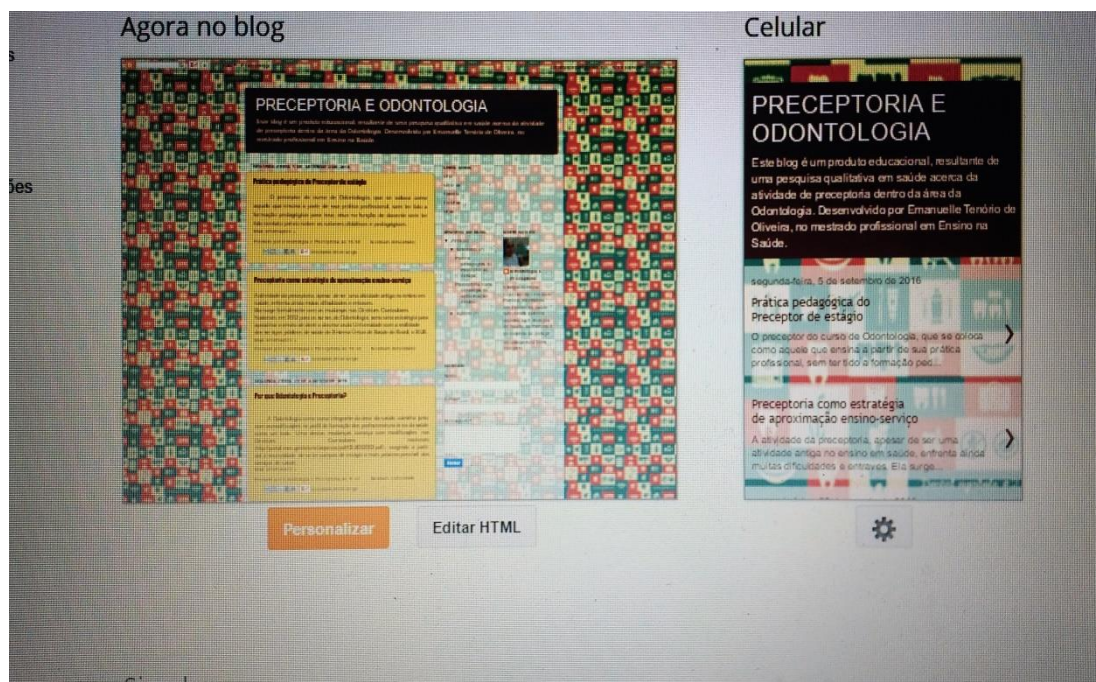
s

ões

Agora no blog

PRECEPTORIA E ODONTOLOGIA

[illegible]

Celular

PRECEPTORIA E ODONTOLOGIA

Este blog é um produto educacional, resultante de uma pesquisa qualitativa em saúde acerca da atividade de preceptoria dentro da área da Odontologia. Desenvolvido por Emanuelle Tenório de Oliveira, no mestrado profissional em Ensino na Saúde.

segunda-feira, 5 de setembro de 2016

Prática pedagógica do Preceptor de estágio

O preceptor do curso de Odontologia, que se coloca como aquele que ensina a partir de sua prática profissional, sem ter tido a formação ped...

Preceptoria como estratégia de aproximação ensino-serviço

A atividade da preceptoria, apesar de ser uma atividade antiga no ensino em saúde, enfrenta ainda muitas dificuldades e entraves. Ela surge...

Personalizar

Editar HTML